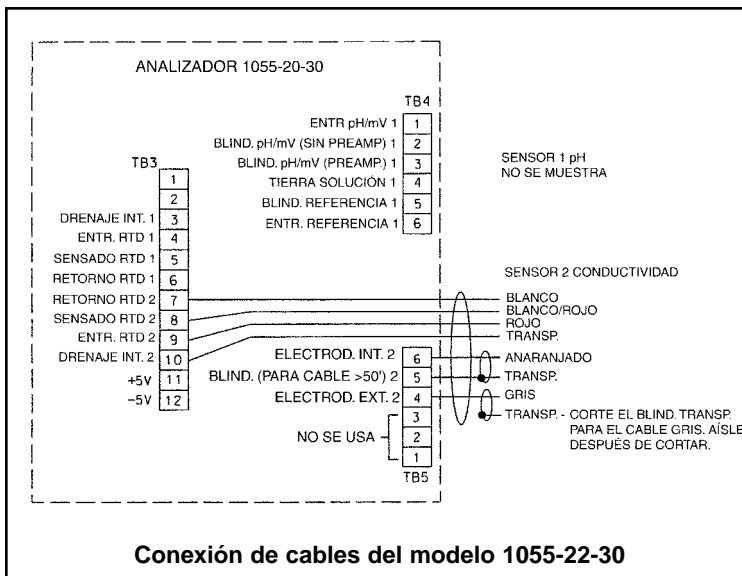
ANALIZADOR 1055-20-30

TB4
ENTR pH/mV 1 | 1
BLIND. pH/mV (SIN PREAMP) 1 | 2
BLIND. pH/mV (PREAMP.) 1 | 3
TIERRA SOLUCIÓN 1 | 4
BLIND. REFERENCIA 1 | 5
ENTR. REFERENCIA 1 | 6

SENSOR 1 pH
NO SE MUESTRA

TB3
1
2
DRENAJE INT. 1 | 3
ENTR. RTD 1 | 4
SENSADO RTD 1 | 5
RETORNO RTD 1 | 6
RETORNO RTD 2 | 7
SENSADO RTD 2 | 8
ENTR. RTD 2 | 9
DRENAJE INT. 2 | 10
+5V | 11
−5V | 12

SENSOR 2 CONDUCTIVIDAD
BLANCO
BLANCO/ROJO
ROJO
TRANSP.

ELECTROD. INT. 2 | 6
BLIND. (PARA CABLE >50') 2 | 5
ELECTROD. EXT. 2 | 4
NO SE USA | 3
2
1
TB5

ANARANJADO
TRANSP.
GRIS
TRANSP. - CORTE EL BLIND. TRANSP. PARA EL CABLE GRIS. AÍSLE DESPUÉS DE CORTAR.

Conexión de cables del modelo 1055-22-30